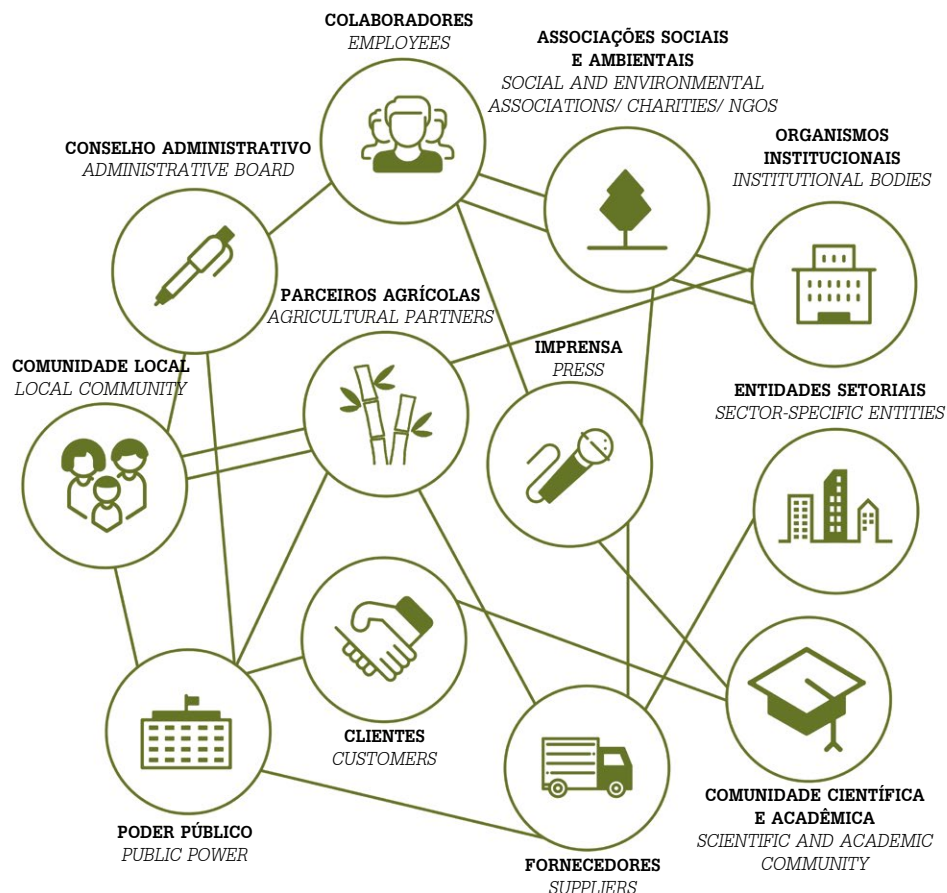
COLABORADORES
EMPLOYEES

ASSOCIAÇÕES SOCIAIS E AMBIENTAIS
SOCIAL AND ENVIRONMENTAL ASSOCIATIONS/ CHARITIES/ NGOS

CONSELHO ADMINISTRATIVO
ADMINISTRATIVE BOARD

ORGANISMOS INSTITUCIONAIS
INSTITUTIONAL BODIES

PARCEIROS AGRÍCOLAS
AGRICULTURAL PARTNERS

IMPRENSA
PRESS

COMUNIDADE LOCAL
LOCAL COMMUNITY

ENTIDADES SETORIAIS
SECTOR-SPECIFIC ENTITIES

CLIENTES
CUSTOMERS

COMUNIDADE CIENTÍFICA E ACADÊMICA
SCIENTIFIC AND ACADEMIC COMMUNITY

PODER PÚBLICO
PUBLIC POWER

FORNECEDORES
SUPPLIERS